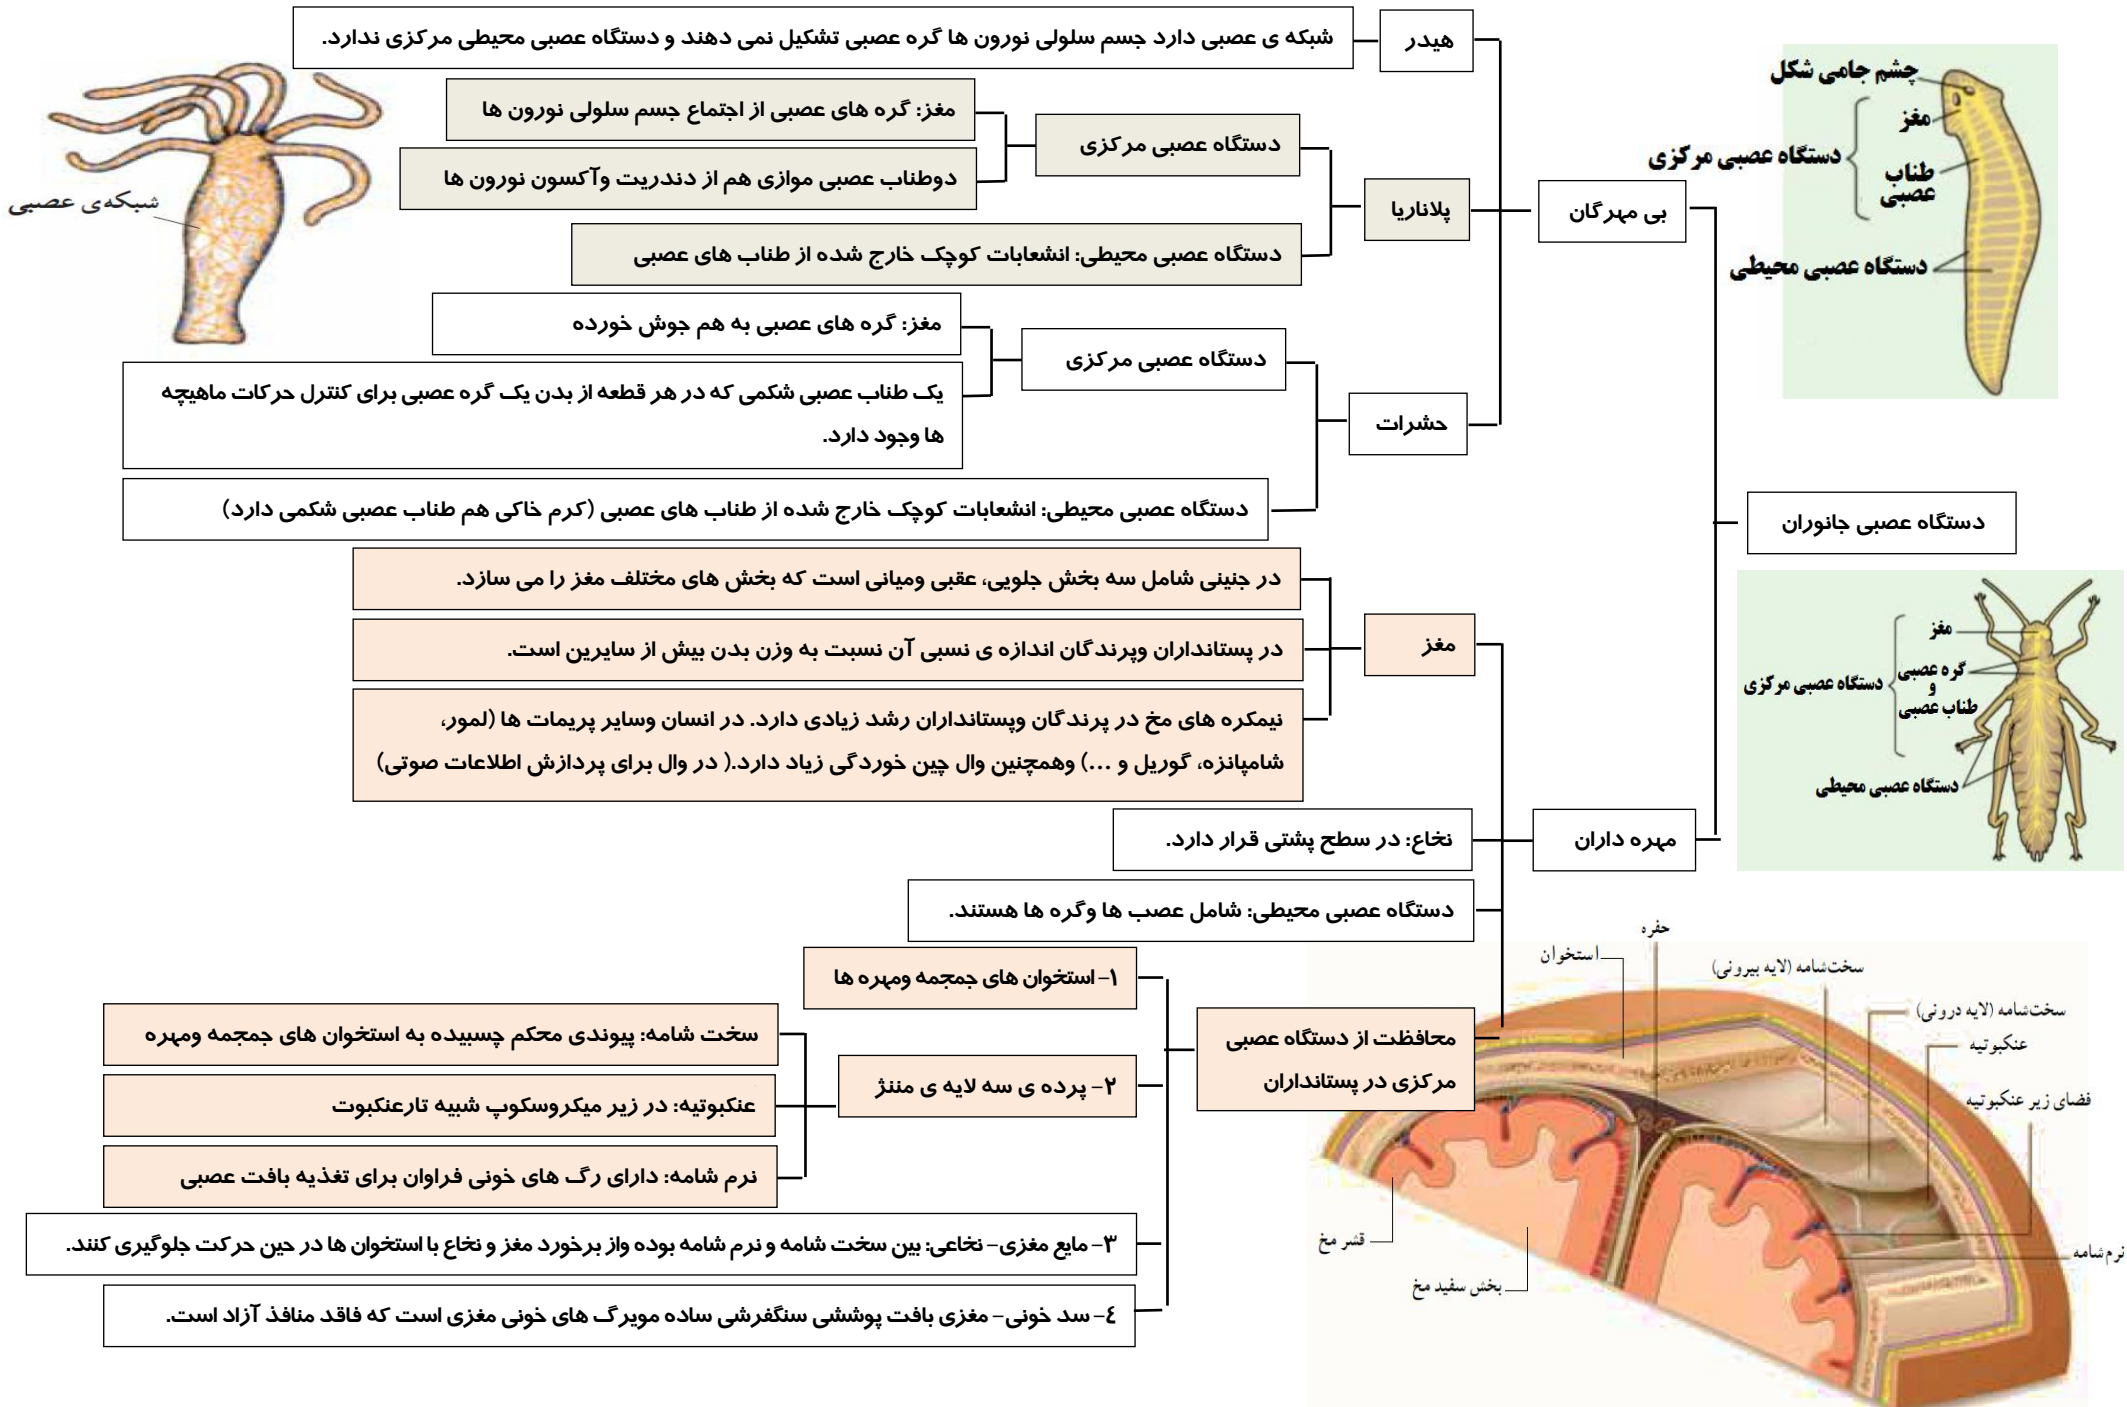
دستگاه عصبی جانوران

بی مهرگان

هیدر

شبکه ی عصبی دارد جسم سلولی نورون ها گره عصبی تشکیل نمی دهند و دستگاه عصبی محیطی مرکزی ندارد.

شبکه‌ی عصبی

پلاناریا

دستگاه عصبی مرکزی

مغز: گره های عصبی از اجتماع جسم سلولی نورون ها

دوطناب عصبی موازی هم از دندریت وآکسون نورون ها

دستگاه عصبی محیطی: انشعابات کوچک خارج شده از طناب های عصبی

چشم جامی شکل
مغز
دستگاه عصبی مرکزی
طناب عصبی
دستگاه عصبی محیطی

حشرات

دستگاه عصبی مرکزی

مغز: گره های عصبی به هم جوش خورده

یک طناب عصبی شکمی که در هر قطعه از بدن یک گره عصبی برای کنترل حرکات ماهیچه ها وجود دارد.

دستگاه عصبی محیطی: انشعابات کوچک خارج شده از طناب های عصبی (کرم خاکی هم طناب عصبی شکمی دارد)

مغز
گره عصبی
و
طناب عصبی
دستگاه عصبی مرکزی
دستگاه عصبی محیطی

مهره داران

مغز

در جنینی شامل سه بخش جلویی، عقبی ومیانی است که بخش های مختلف مغز را می سازد.

در پستانداران وپرندگان اندازه ی نسبی آن نسبت به وزن بدن بیش از سایرین است.

نیمکره های مخ در پرندگان وپستانداران رشد زیادی دارد. در انسان وسایر پریمات ها (لمور، شامپانزه، گوریل و ...) وهمچنین وال چین خوردگی زیاد دارد.( در وال برای پردازش اطلاعات صوتی)

نخاع: در سطح پشتی قرار دارد.

دستگاه عصبی محیطی: شامل عصب ها وگره ها هستند.

محافظت از دستگاه عصبی مرکزی در پستانداران

۱- استخوان های جمجمه ومهره ها

۲- پرده ی سه لایه ی مننژ

سخت شامه: پیوندی محکم چسبیده به استخوان های جمجمه ومهره

عنکبوتیه: در زیر میکروسکوپ شبیه تارعنکبوت

نرم شامه: دارای رگ های خونی فراوان برای تغذیه بافت عصبی

۳- مایع مغزی- نخاعی: بین سخت شامه و نرم شامه بوده واز برخورد مغز و نخاع با استخوان ها در حین حرکت جلوگیری کنند.

٤- سد خونی- مغزی بافت پوششی سنگفرشی ساده مویرگ های خونی مغزی است که فاقد منافذ آزاد است.

حفره
استخوان
سخت‌شامه (لایه بیرونی)
سخت‌شامه (لایه درونی)
عنکبوتیه
فضای زیر عنکبوتیه
قشر مخ
بخش سفید مخ
نرم‌شامه